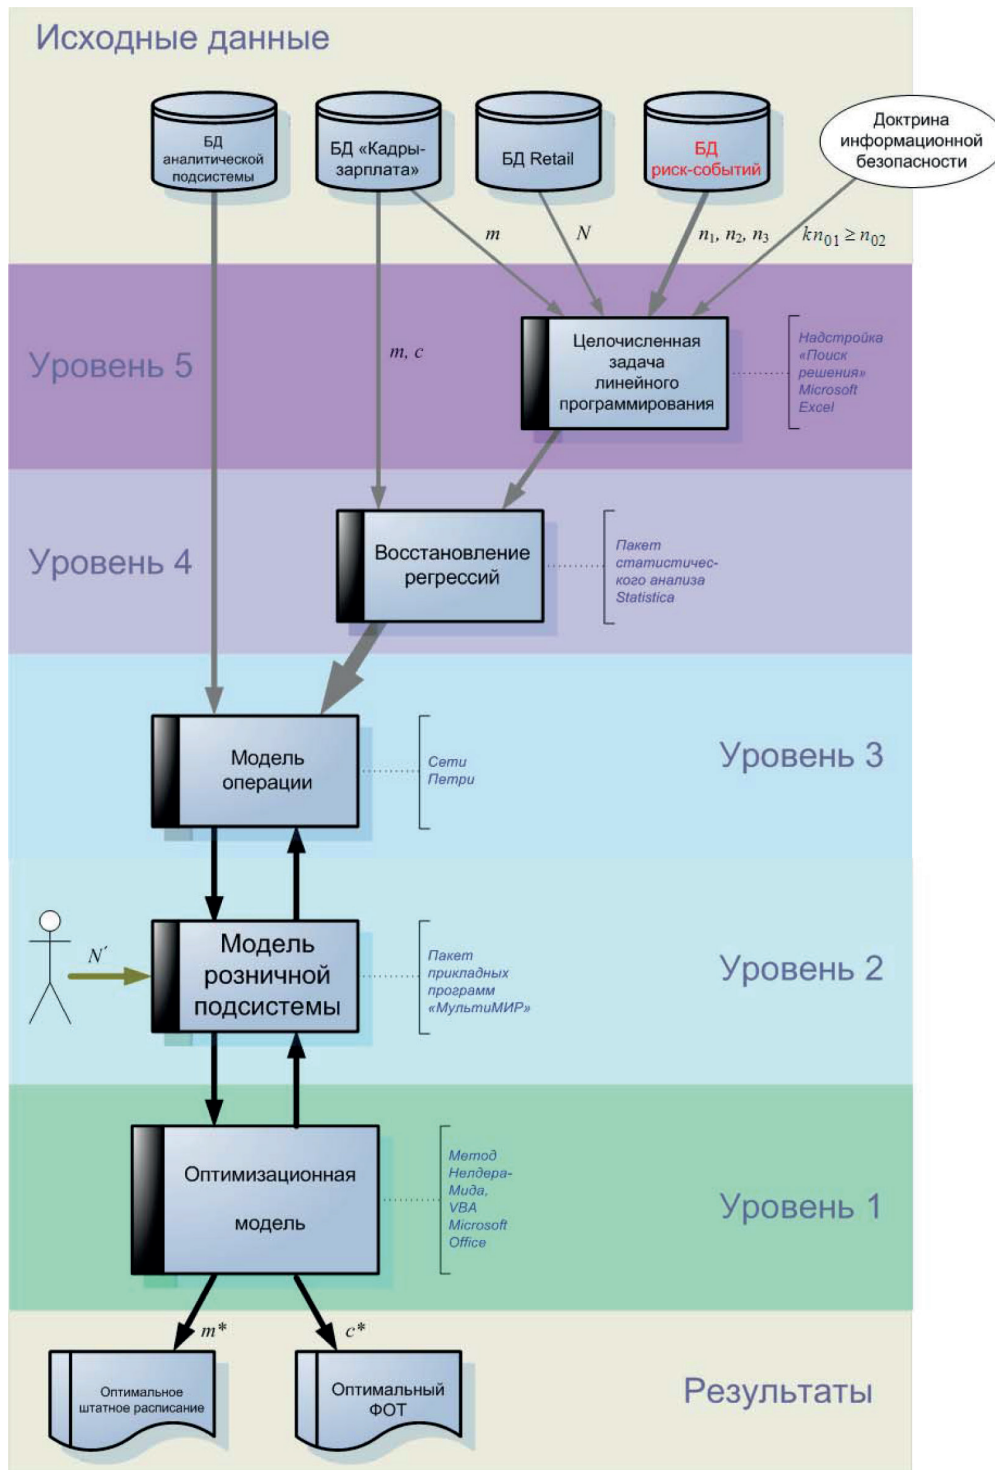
Исходные данные

БД аналитической подсистемы

БД «Кадры-зарплата»

БД Retail

БД риск-событий

Доктрина информационной безопасности

$m$

$N$

$n_1, n_2, n_3$

$kn_{01} \geq n_{02}$

Уровень 5

$m, c$

Целочисленная задача линейного программирования

Надстройка «Поиск решения» Microsoft Excel

Уровень 4

Восстановление регрессий

Пакет статистического анализа Statistica

Модель операции

Сети Петри

Уровень 3

$N'$

Модель розничной подсистемы

Пакет прикладных программ «МультиМИР»

Уровень 2

Оптимизационная модель

Метод Нелдера-Мида, VBA Microsoft Office

Уровень 1

$m^*$

$c^*$

Оптимальное штатное расписание

Оптимальный ФОТ

Результаты